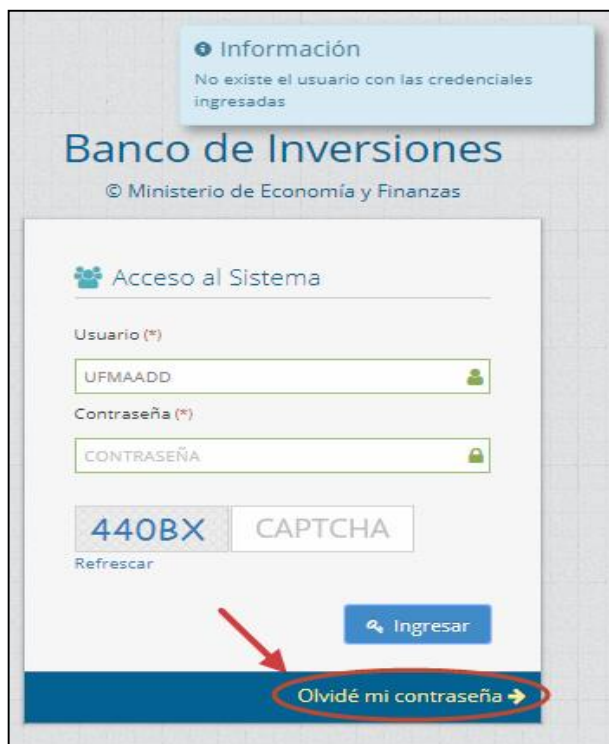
Información
No existe el usuario con las credenciales ingresadas

Banco de Inversiones
© Ministerio de Economía y Finanzas

Acceso al Sistema

Usuario (*)
UFMAADD
Contraseña (*)
CONTRASEÑA

440BX CAPTCHA
Refrescar

Ingresar

Olvidé mi contraseña